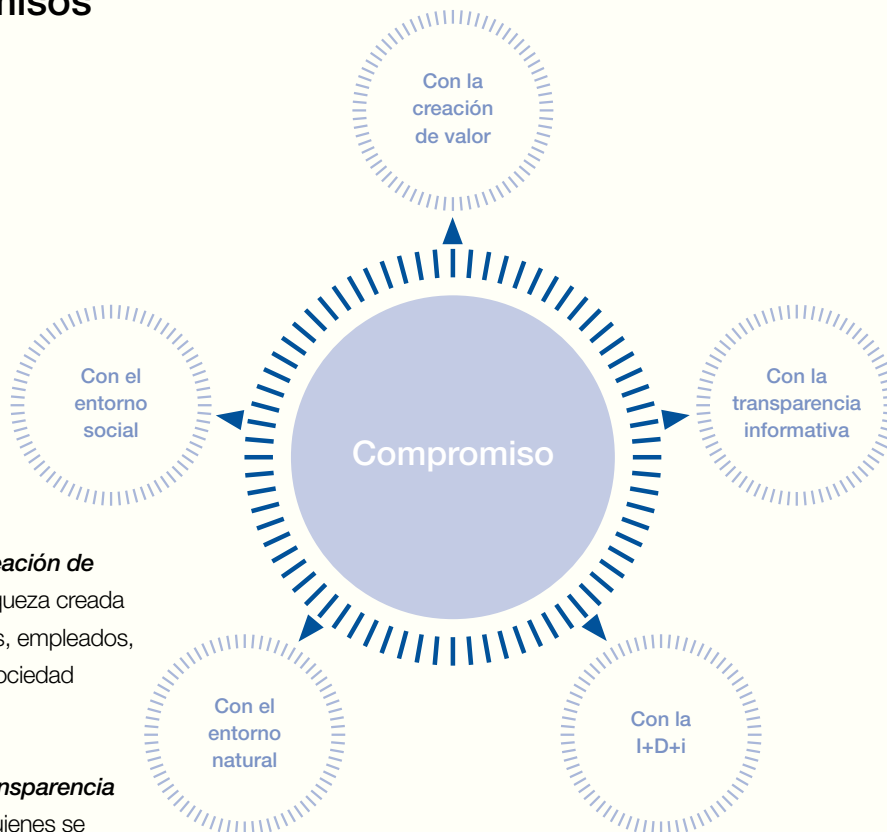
misos

Con la creación de valor

Con el entorno social

Compromiso

Con la transparencia informativa

eación de
queza creada
s, empleados,
ociedad

Con el entorno natural

Con la I+D+i

nsparencia
uienes se